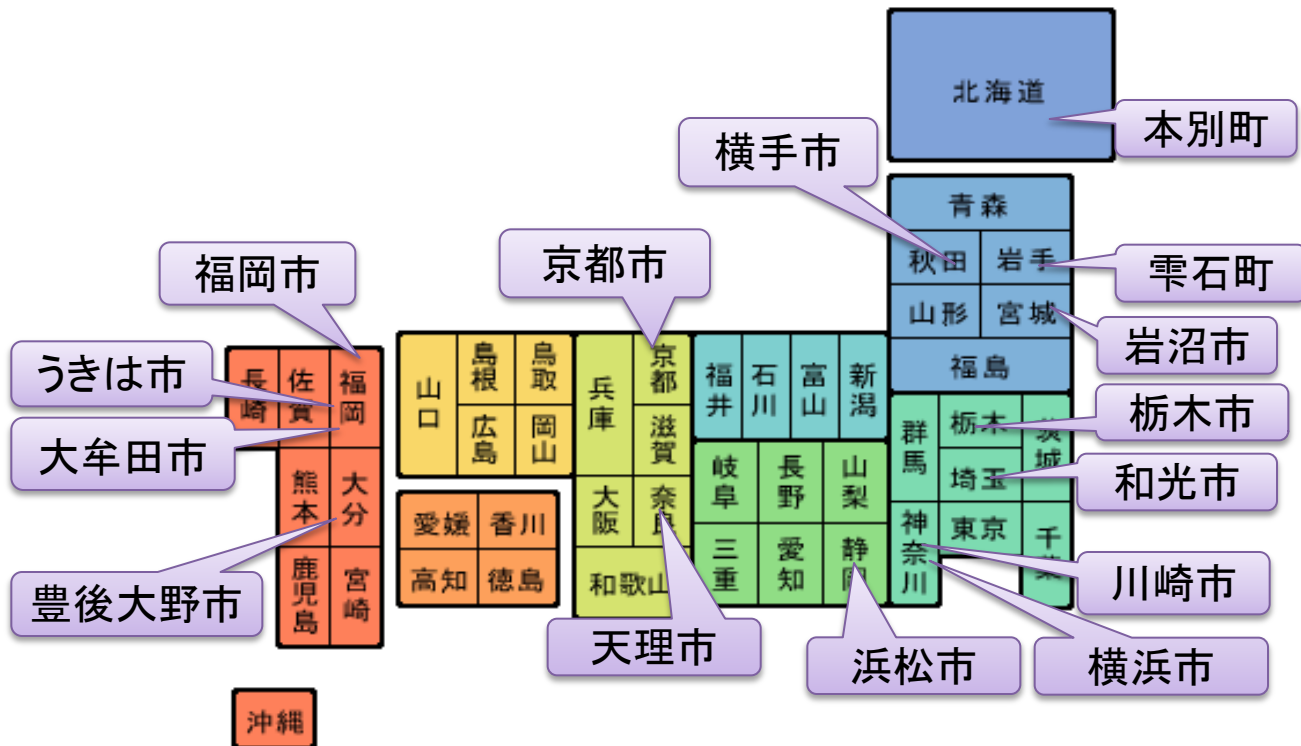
北海道
本別町
横手市
青森
秋田
岩手
雫石町
山形
宮城
岩沼市
福島
京都市
福岡市
うきは市
長崎
佐賀
福岡
大牟田市
熊本
大分
鹿児島
宮崎
豊後大野市
沖縄
山口
島根
鳥取
広島
岡山
愛媛
香川
高知
徳島
兵庫
京都
滋賀
大阪
奈良
和歌山
天理市
福井
石川
富山
新潟
岐阜
長野
山梨
三重
愛知
静岡
浜松市
群馬
栃木
茨城
栃木市
埼玉
和光市
神奈川
東京
千葉
川崎市
横浜市